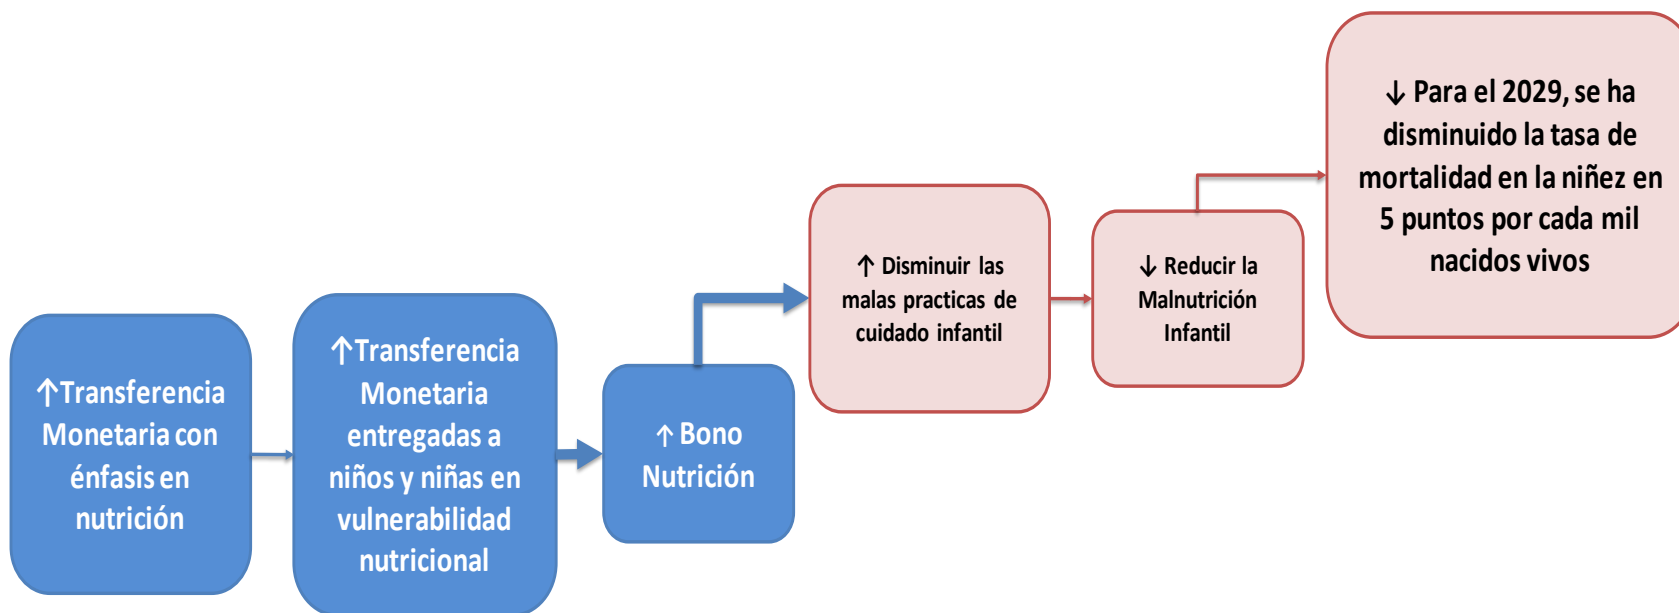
↑Transferencia Monetaria con énfasis en nutrición

↑Transferencia Monetaria entregadas a niños y niñas en vulnerabilidad nutricional

↑ Bono Nutrición

↑ Disminuir las malas practicas de cuidado infantil

↓ Reducir la Malnutrición Infantil

↓ Para el 2029, se ha disminuido la tasa de mortalidad en la niñez en 5 puntos por cada mil nacidos vivos